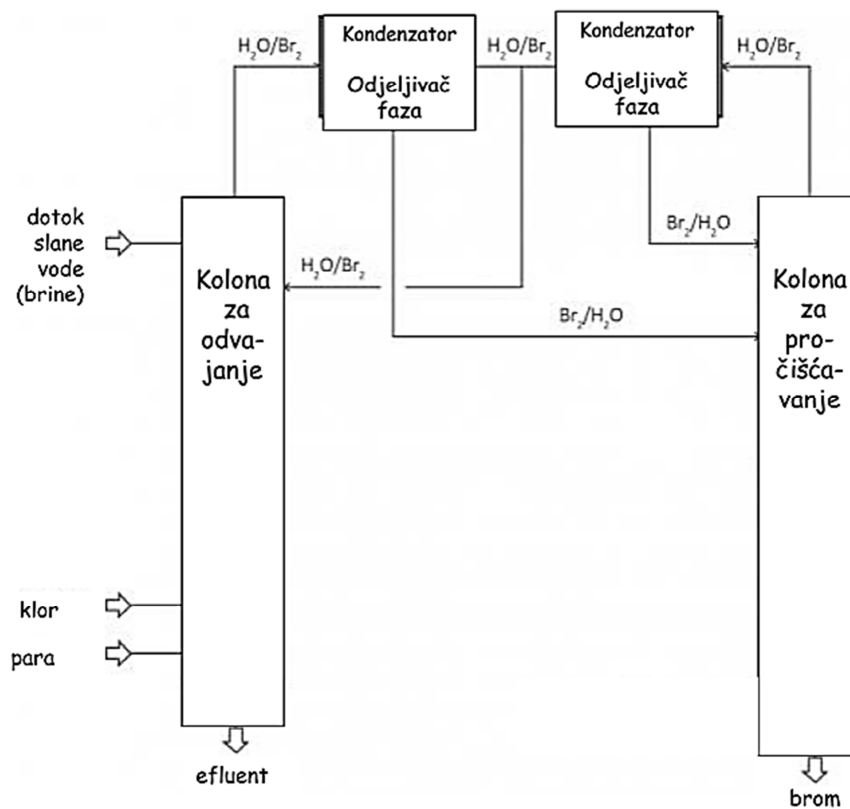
$H_2O/Br_2$

Kondenzator

Odjeljivač faza

$H_2O/Br_2$

Kondenzator

Odjeljivač faza

$H_2O/Br_2$

dotok slane vode (brine)

Kolona za odvajanje

$H_2O/Br_2$

$Br_2/H_2O$

$Br_2/H_2O$

Kolona za pročišćavanje

klor

para

efluent

brom